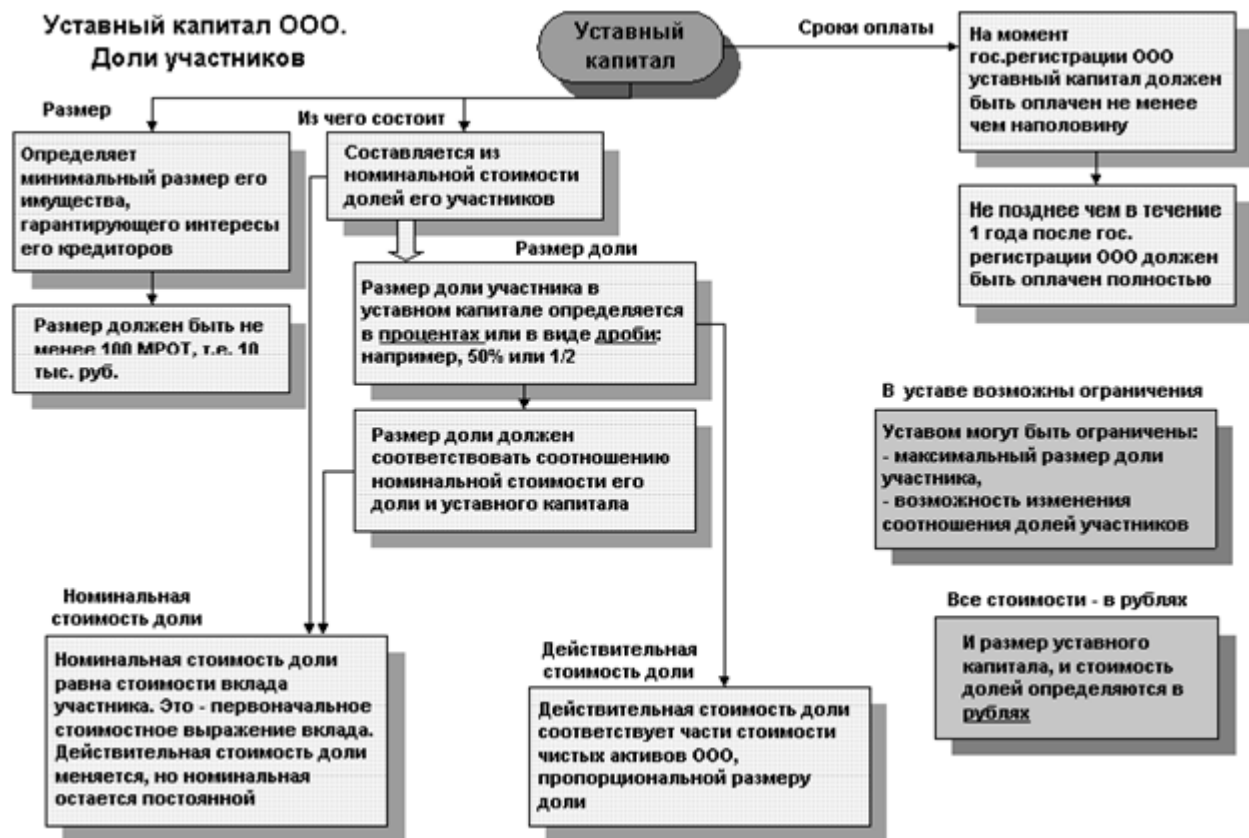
Уставный капитал ООО.
Доли участников

Уставный капитал

Сроки оплаты

На момент гос.регистрации ООО уставный капитал должен быть оплачен не менее чем наполовину

Не позднее чем в течение 1 года после гос. регистрации ООО должен быть оплачен полностью

Размер

Определяет минимальный размер его имущества, гарантирующего интересы его кредиторов

Размер должен быть не менее 100 МРОТ, т.е. 10 тыс. руб.

Из чего состоит

Составляется из номинальной стоимости долей его участников

Размер доли

Размер доли участника в уставном капитале определяется в процентах или в виде дроби: например, 50% или 1/2

Размер доли должен соответствовать соотношению номинальной стоимости его доли и уставного капитала

В уставе возможны ограничения

Уставом могут быть ограничены:
- максимальный размер доли участника,
- возможность изменения соотношения долей участников

Номинальная стоимость доли

Номинальная стоимость доли равна стоимости вклада участника. Это - первоначальное стоимостное выражение вклада. Действительная стоимость доли меняется, но номинальная остается постоянной

Действительная стоимость доли

Действительная стоимость доли соответствует части стоимости чистых активов ООО, пропорциональной размеру доли

Все стоимости - в рублях

И размер уставного капитала, и стоимость долей определяются в рублях